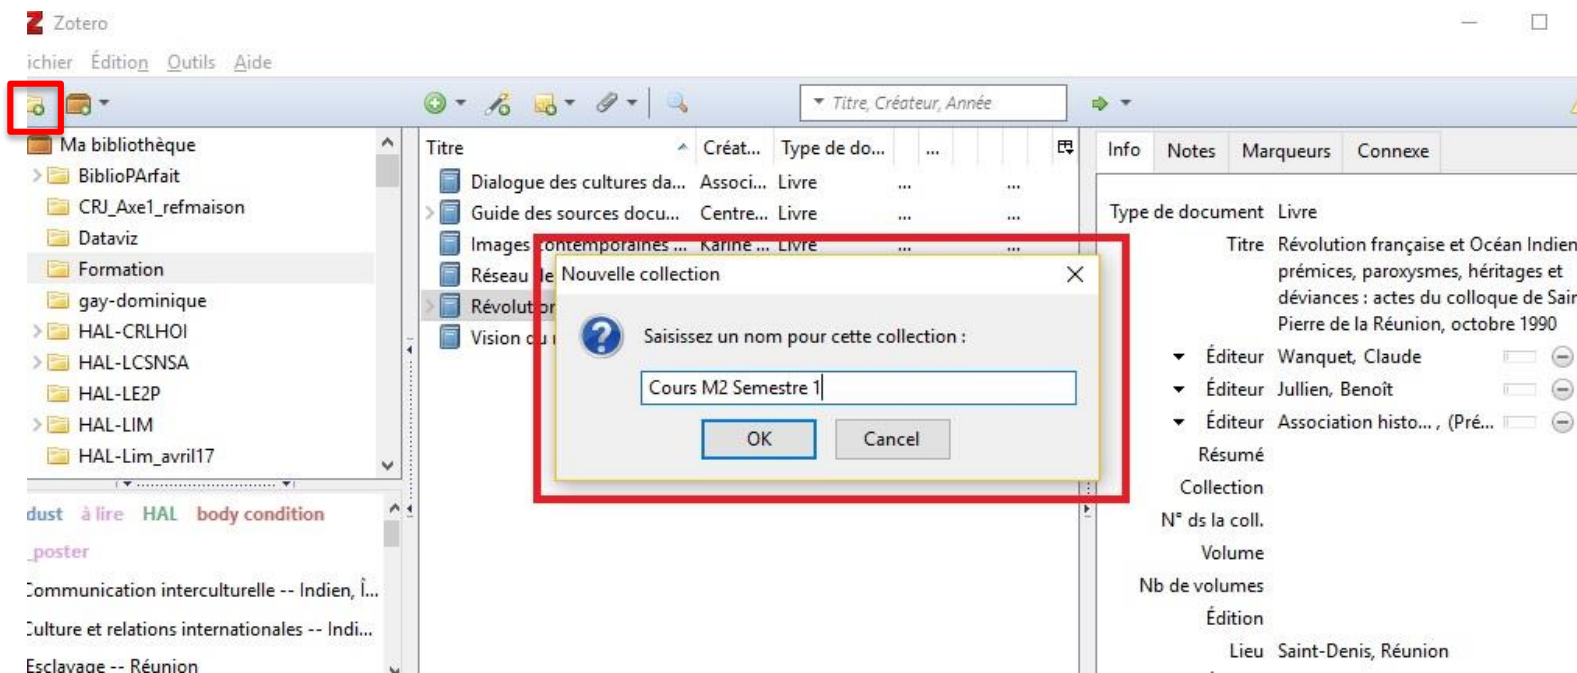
Zotero

ichier Édition Outils Aide

Titre, Créateur, Année

Ma bibliothèque
BiblioPArfait
CRJ_Axe1_refmaison
Dataviz
Formation
gay-dominique
HAL-CRLHOI
HAL-LCSNSA
HAL-LE2P
HAL-LIM
HAL-Lim_avril17

dust à lire HAL body condition
_poster
Communication interculturelle -- Indien, Î...
Culture et relations internationales -- Indi...
Esclavage -- Réunion

| Titre | Créat... | Type de do... | ... | |
|---|---|---|---|---|
| Dialogue des cultures da... | Associ... | Livre | ... | ... |
| Guide des sources docu... | Centre... | Livre | ... | ... |
| Images contemporaines ... | Karine ... | Livre | ... | ... |
| Réseau de | | | | |
| Révolution | | | | |
| Vision du | | | | |

Nouvelle collection
Saisissez un nom pour cette collection :
Cours M2 Semestre 1
OK
Cancel

Info Notes Marqueurs Connexe

Type de document Livre
Titre Révolution française et Océan Indien prémices, paroxysmes, héritages et déviances : actes du colloque de Sair Pierre de la Réunion, octobre 1990
Éditeur Wanquet, Claude
Éditeur Jullien, Benoît
Éditeur Association histo... , (Pré...
Résumé
Collection
N° ds la coll.
Volume
Nb de volumes
Édition
Lieu Saint-Denis, Réunion